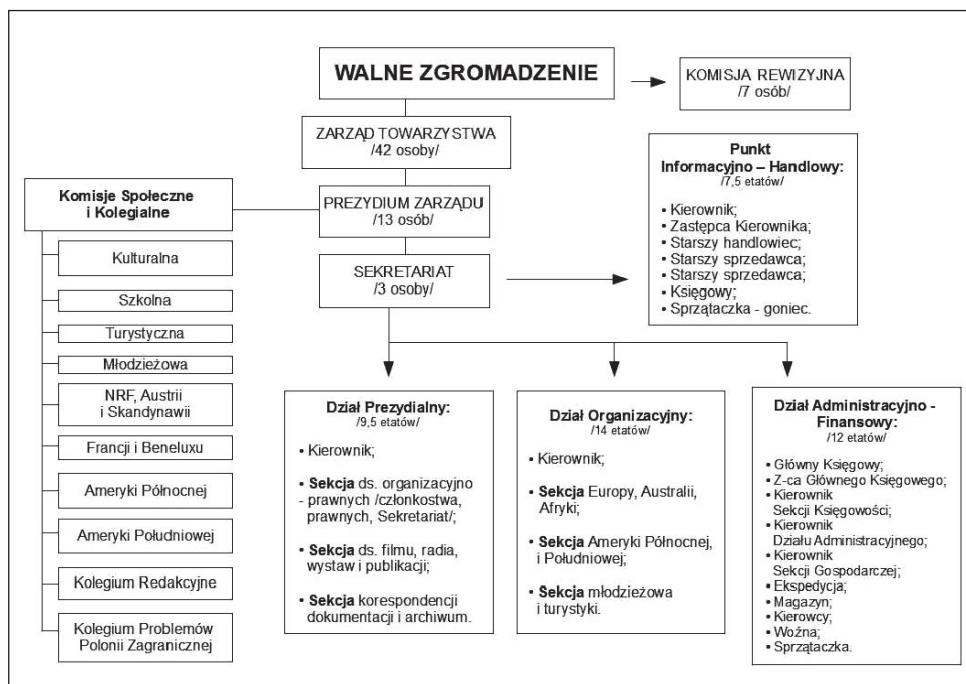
WALNE ZGROMADZENIE

KOMISJA REWIZYJNA
/7 osób/

ZARZĄD TOWARZYSTWA
/42 osoby/

PREZYDIUM ZARZĄDU
/13 osób/

SEKRETARIAT
/3 osoby/

Punkt
Informacyjno – Handlowy:
/7,5 etatów/

• Kierownik;
• Zastępca Kierownika;
• Starszy handlowiec;
• Starszy sprzedawca;
• Starszy sprzedawca;
• Księgowy;
• Sprzątaczka - goniec.

Komisje Społeczne
i Kolegialne

Kulturalna

Szkolna

Turystyczna

Młodzieżowa

NRF, Austrii
i Skandynawii

Francji i Beneluxu

Ameryki Północnej

Ameryki Południowej

Kolegium Redakcyjne

Kolegium Problemów
Polonii Zagranicznej

Dział Prezydialny:
/9,5 etatów/

• Kierownik;

• Sekcja ds. organizacyjno - prawnych /członkostwa, prawnych, Sekretariat/;

• Sekcja ds. filmu, radia, wystaw i publikacji;

• Sekcja korespondencji dokumentacji i archiwum.

Dział Organizacyjny:
/14 etatów/

• Kierownik;

• Sekcja Europy, Australii, Afryki;

• Sekcja Ameryki Północnej, i Południowej;

• Sekcja młodzieżowa i turystyki.

Dział Administracyjno - Finansowy:
/12 etatów/

• Główny Księgowy;
• Z-ca Głównego Księgowego;
• Kierownik Sekcji Księgowości;
• Kierownik Działu Administracyjnego;
• Kierownik Sekcji Gospodarczej;
• Ekspedycja;
• Magazyn;
• Kierowcy;
• Woźna;
• Sprzątaczka.